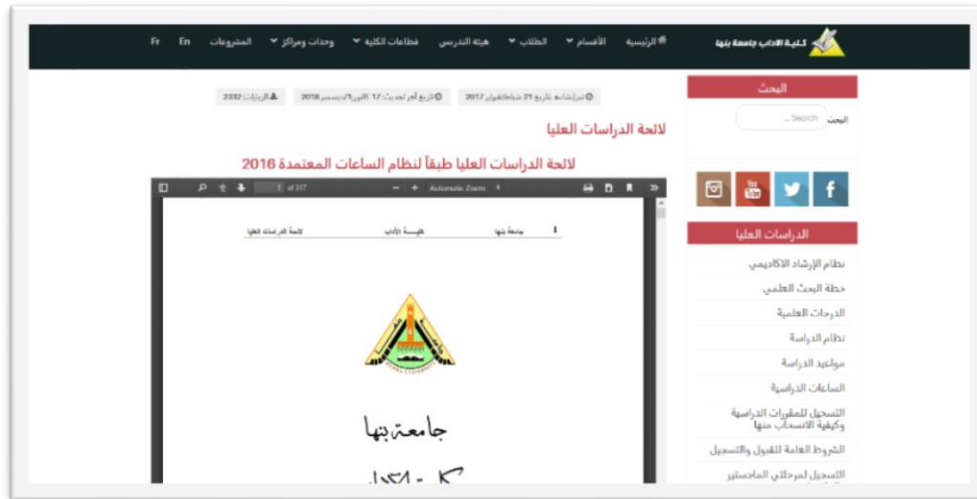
كلية الاداب جامعة بنها

الرئيسية الأقسام الطلاب هيئة التدريس قطاعات الكلية وحدات ومراكز المشروعات En Fr

البحث

البحث Search ...

تم إنشاءه بتاريخ 21 شباط/فبراير 2017 تاريخ آخر تحديث: 17 كانون1/ديسمبر 2018 الزيارات: 2332

لائحة الدراسات العليا

لائحة الدراسات العليا طبقاً لنظام الساعات المعتمدة 2016

1 of 317 Automatic Zoom

1 جامعة بنها كلية الآداب لائحة الدراسات العليا

جامعة بنها

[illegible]

الدراسات العليا

نظام الإرشاد الأكاديمي

خطة البحث العلمي

الدرجات العلمية

نظام الدراسة

مواعيد الدراسة

الساعات الدراسية

التسجيل للمقررات الدراسية وكيفية الانسحاب منها

الشروط العامة للقبول والتسجيل

التسجيل لمرحلتي الماجستير